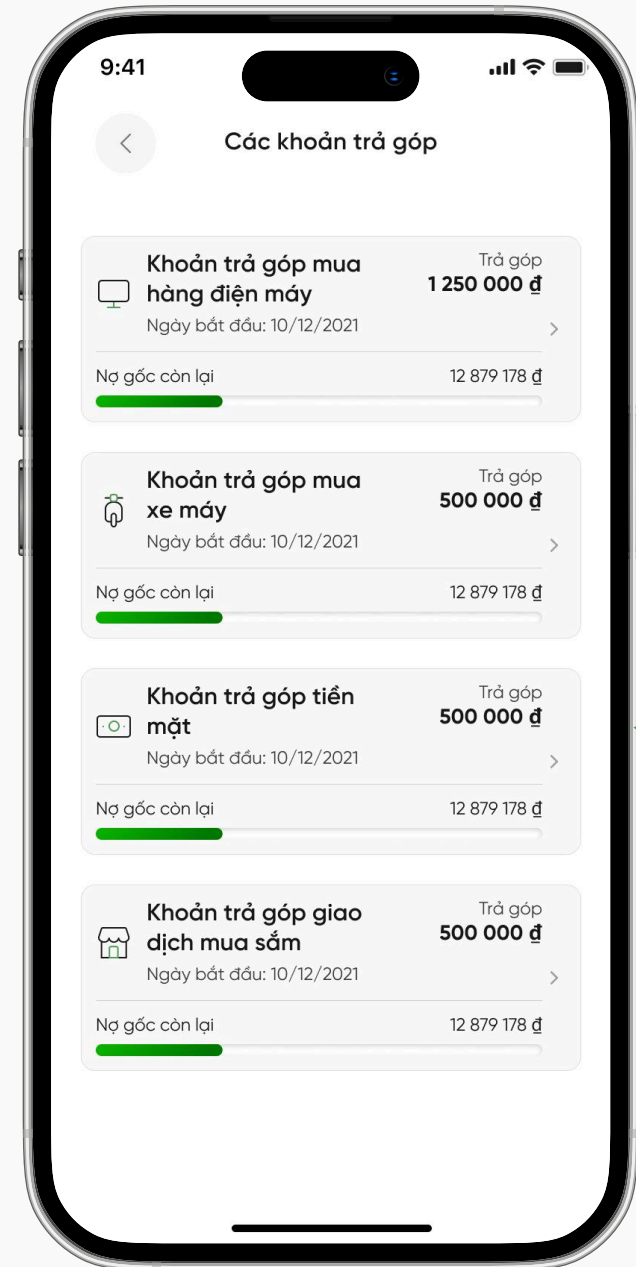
9:41

Các khoản trả góp

Khoản trả góp mua hàng điện máy
Ngày bắt đầu: 10/12/2021
Trả góp
1 250 000 ₫
Nợ gốc còn lại
12 879 178 ₫

Khoản trả góp mua xe máy
Ngày bắt đầu: 10/12/2021
Trả góp
500 000 ₫
Nợ gốc còn lại
12 879 178 ₫

Khoản trả góp tiền mặt
Ngày bắt đầu: 10/12/2021
Trả góp
500 000 ₫
Nợ gốc còn lại
12 879 178 ₫

Khoản trả góp giao dịch mua sắm
Ngày bắt đầu: 10/12/2021
Trả góp
500 000 ₫
Nợ gốc còn lại
12 879 178 ₫